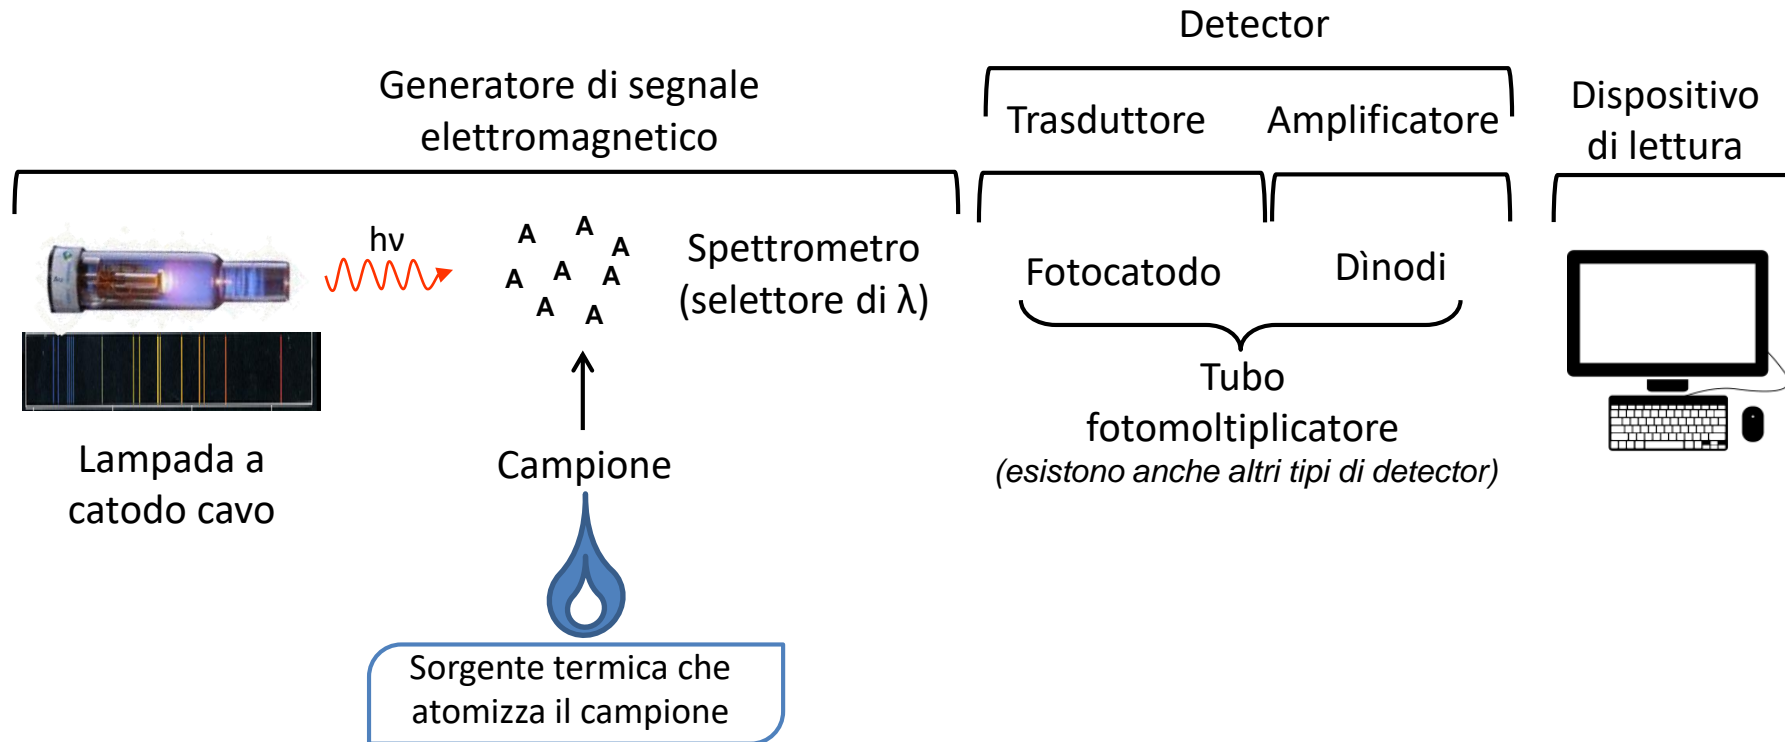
Detector

Generatore di segnale elettromagnetico

Trasduttore Amplificatore

Dispositivo di lettura

hν

A A A A A A A A

Spettrometro (selettore di λ)

Fotocatodo

Dìnodi

Tubo fotomoltiplicatore
(esistono anche altri tipi di detector)

Lampada a catodo cavo

Campione

Sorgente termica che atomizza il campione